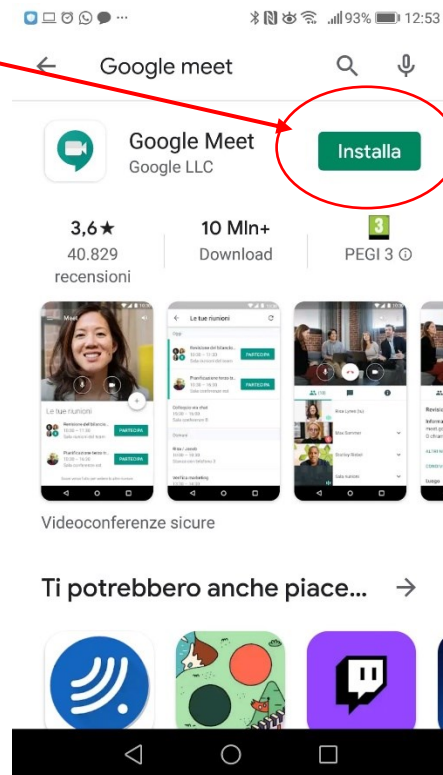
93% 12:53

Google meet

Google Meet
Google LLC

Installa

3,6★
40.829 recensioni

10 Mln+
Download

3
PEGI 3 ⓘ

Meet

Le tue riunioni

PARTECIPA

PARTECIPA

Le tue riunioni

PARTECIPA

PARTECIPA

Videoconferenze sicure

Ti potrebbero anche piace...